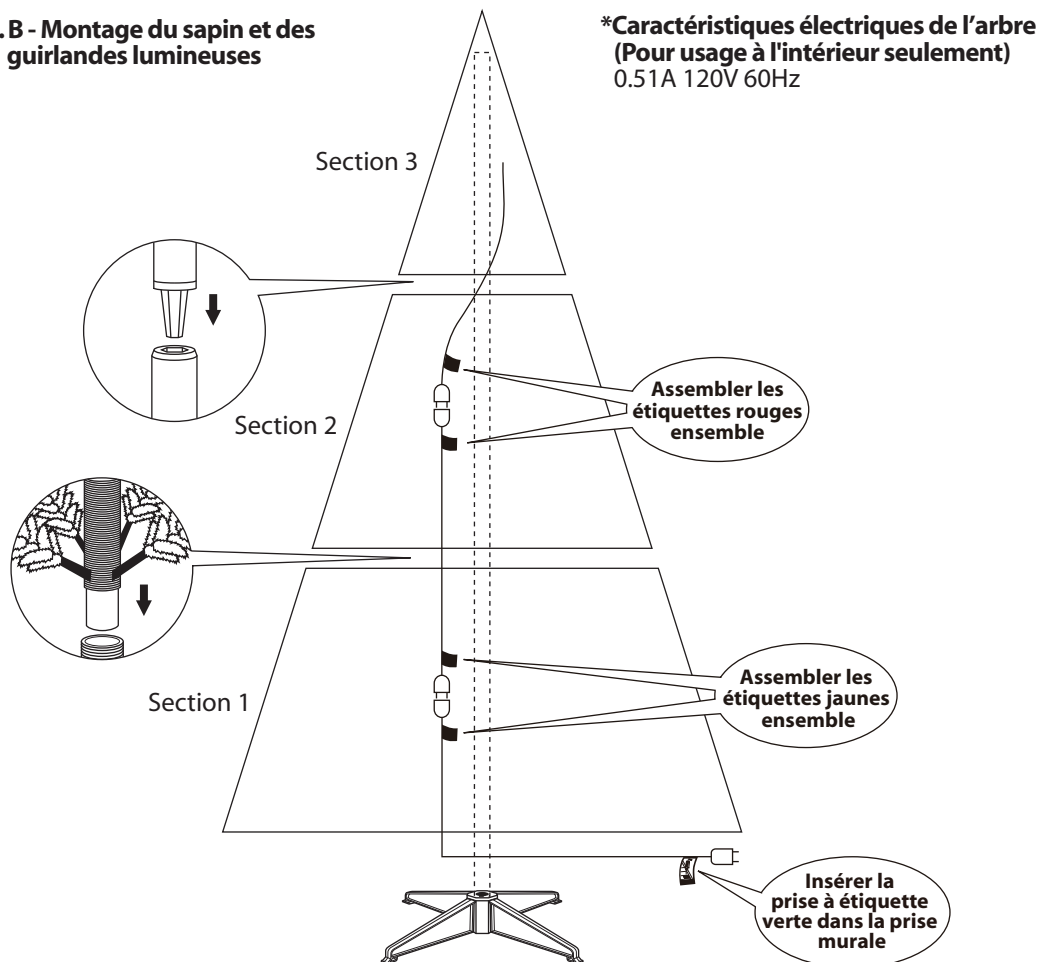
. B - Montage du sapin et des guirlandes lumineuses

*Caractéristiques électriques de l'arbre (Pour usage à l'intérieur seulement)
0.51A 120V 60Hz

Section 3

Section 2

Assembler les étiquettes rouges ensemble

Section 1

Assembler les étiquettes jaunes ensemble

Insérer la prise à étiquette verte dans la prise murale